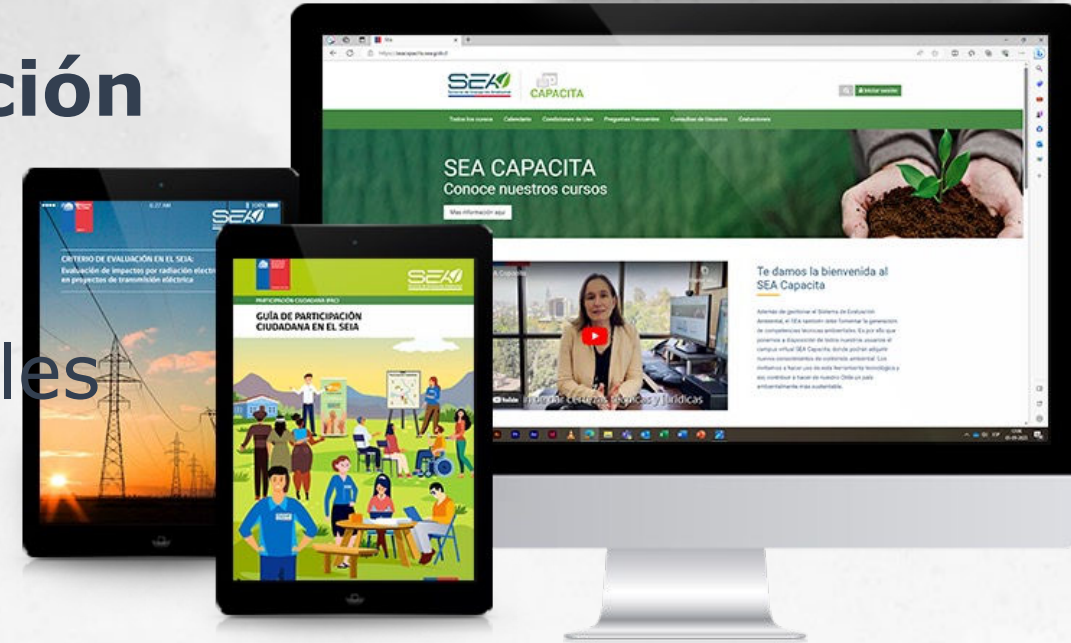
ción

les

SEA

CRITERIO DE EVALUACIÓN EN EL SEIA:
Evaluación de impactos por radiación electr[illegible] en proyectos de transmisión eléctrica

SEA

PARTICIPACIÓN CIUDADANA (PAC)
GUÍA DE PARTICIPACIÓN CIUDADANA EN EL SEIA

SEA
CAPACITA

Iniciar sesión

Todos los cursos Calendario Condiciones de Uso Preguntas Frecuentes Consultas de Usuarios Evaluaciones

SEA CAPACITA
Conoce nuestros cursos

Más información aquí

Te damos la bienvenida al SEA Capacita

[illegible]

YouTube

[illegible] técnicas y jurídicas